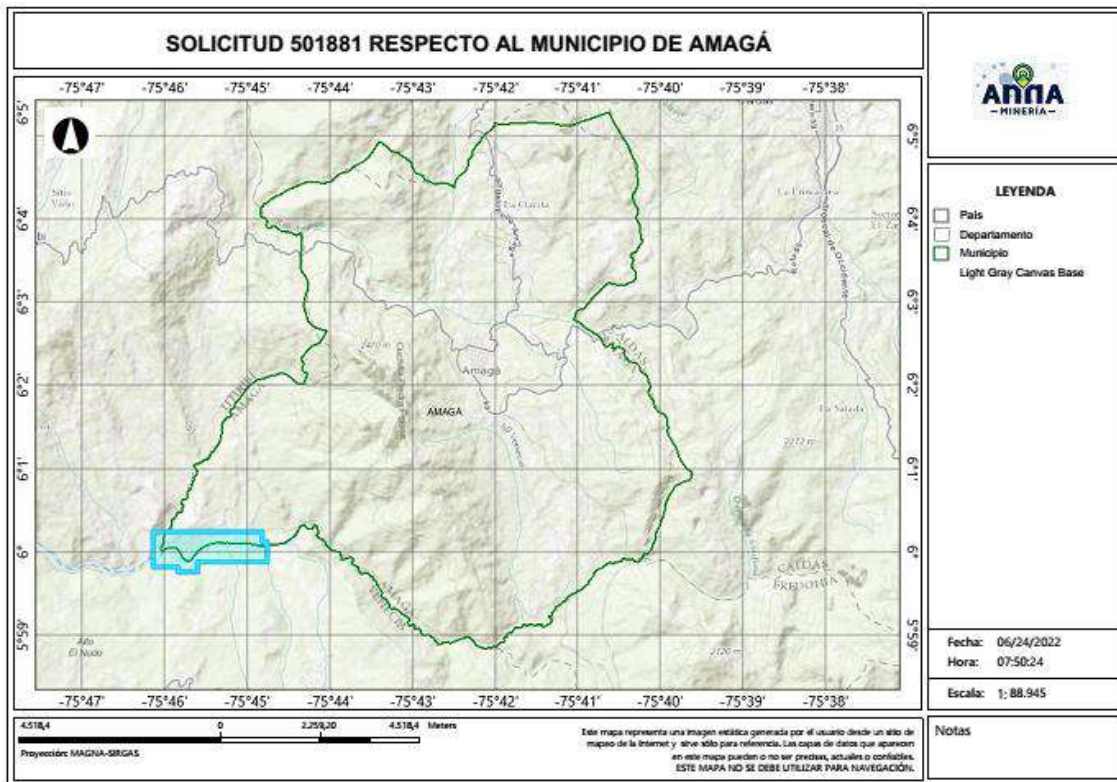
SOLICITUD 501881 RESPECTO AL MUNICIPIO DE AMAGÁ

-75°47' -75°46' -75°45' -75°44' -75°43' -75°42' -75°41' -75°40' -75°39' -75°38'

6°5'
6°4'
6°3'
6°2'
6°1'
6°
5°59'

Sitio Viejo
La Clarita
La Primavera
Sector El Zal
Amagá
AMAGA
CALDAS
La Salada
2272 m
CALDAS FREDONIA
2120 m
Alto El Nudo

-75°47' -75°46' -75°45' -75°44' -75°43' -75°42' -75°41' -75°40' -75°39' -75°38'

ANNA
-MINERÍA-

LEYENDA
País
Departamento
Municipio
Light Gray Canvas Base

Fecha: 06/24/2022
Hora: 07:50:24

Escala: 1: 88.945

Notas

4.518,4 0 2.259,20 4.518,4 Meters

Proyección: MAGNA-SIRGAS

Este mapa representa una imagen estática generada por el usuario desde un sitio de mapeo de la Internet y sirve sólo para referencia. Las capas de datos que aparecen en este mapa pueden o no ser precisas, actuales o confiables. ESTE MAPA NO SE DEBE UTILIZAR PARA NAVEGACIÓN.